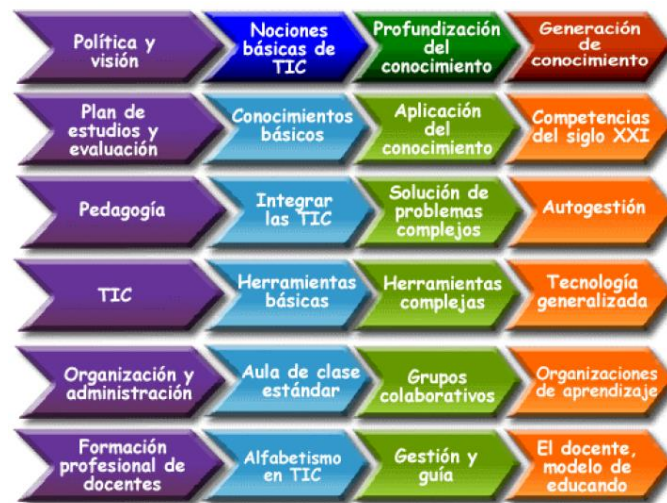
| | | | |
|---|---|---|---|
| Política y visión | Nociones básicas de TIC | Profundización del conocimiento | Generación de conocimiento |
| Plan de estudios y evaluación | Conocimientos básicos | Aplicación del conocimiento | Competencias del siglo XXI |
| Pedagogía | Integrar las TIC | Solución de problemas complejos | Autogestión |
| TIC | Herramientas básicas | Herramientas complejas | Tecnología generalizada |
| Organización y administración | Aula de clase estándar | Grupos colaborativos | Organizaciones de aprendizaje |
| Formación profesional de docentes | Alfabetismo en TIC | Gestión y guía | El docente, modelo de educando |